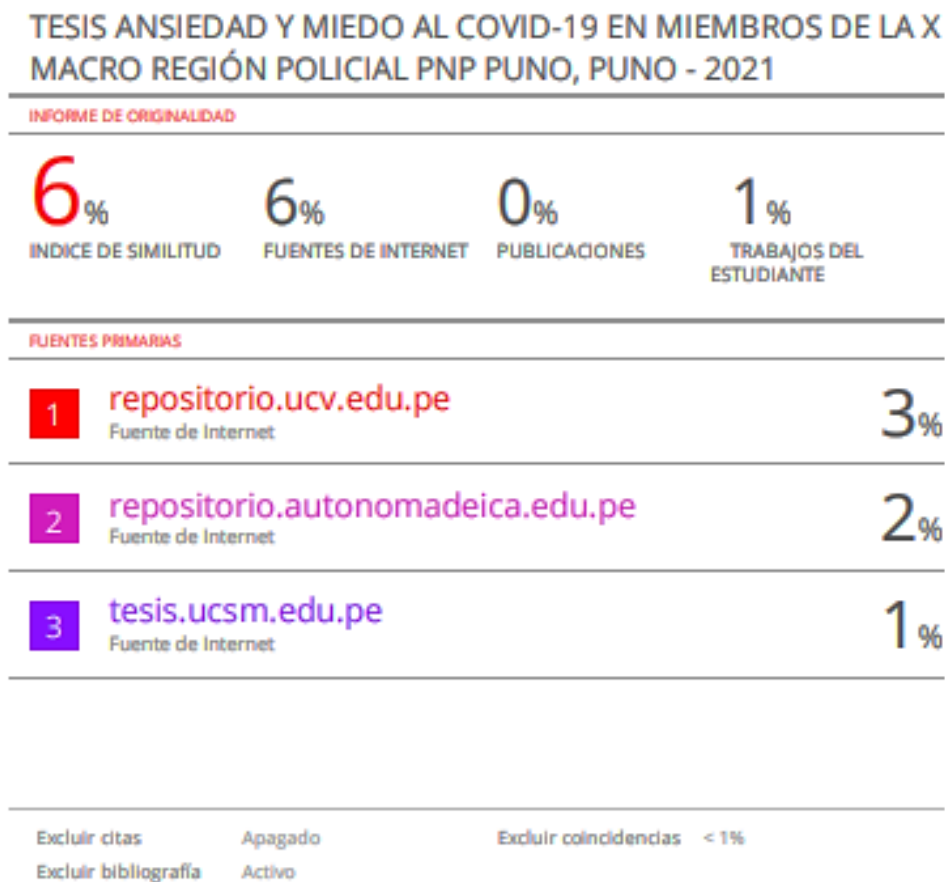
TESIS ANSIEDAD Y MIEDO AL COVID-19 EN MIEMBROS DE LA X MACRO REGIÓN POLICIAL PNP PUNO, PUNO - 2021

INFORME DE ORIGINALIDAD

6% INDICE DE SIMILITUD

6% FUENTES DE INTERNET

0% PUBLICACIONES

1% TRABAJOS DEL ESTUDIANTE

FUENTES PRIMARIAS

| | | |
|---|---|---|
| 1 | repositorio.ucv.edu.pe Fuente de Internet | 3% |
| 2 | repositorio.autonomadeica.edu.pe Fuente de Internet | 2% |
| 3 | tesis.ucsm.edu.pe Fuente de Internet | 1% |

Excluir citas Apagado

Excluir bibliografía Activo

Excluir coincidencias < 1%